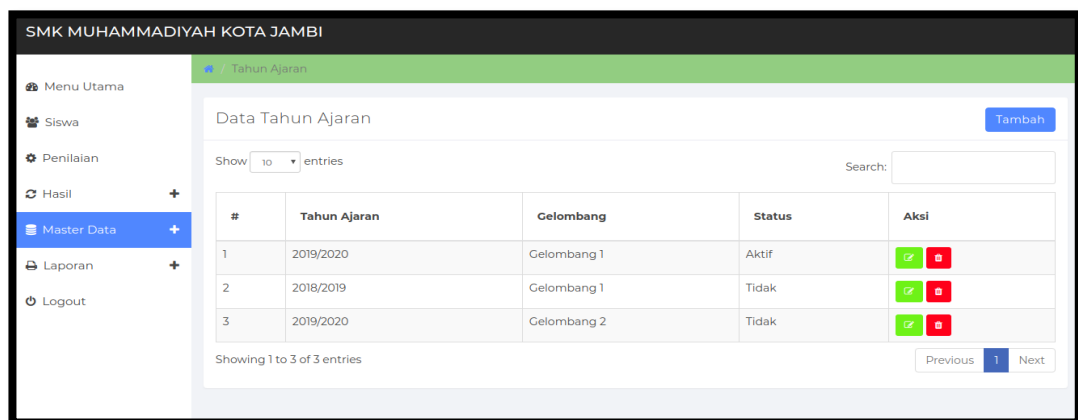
SMK MUHAMMADIYAH KOTA JAMBI

Menu Utama
Siswa
Penilaian
Hasil +
Master Data +
Laporan +
Logout

/ Tahun Ajaran

Data Tahun Ajaran

Tambah

Show 10 entries

Search:

| # | Tahun Ajaran | Gelombang | Status | Aksi |
|---|---|---|---|---|
| 1 | 2019/2020 | Gelombang 1 | Aktif | |
| 2 | 2018/2019 | Gelombang 1 | Tidak | |
| 3 | 2019/2020 | Gelombang 2 | Tidak | |

Showing 1 to 3 of 3 entries

Previous 1 Next